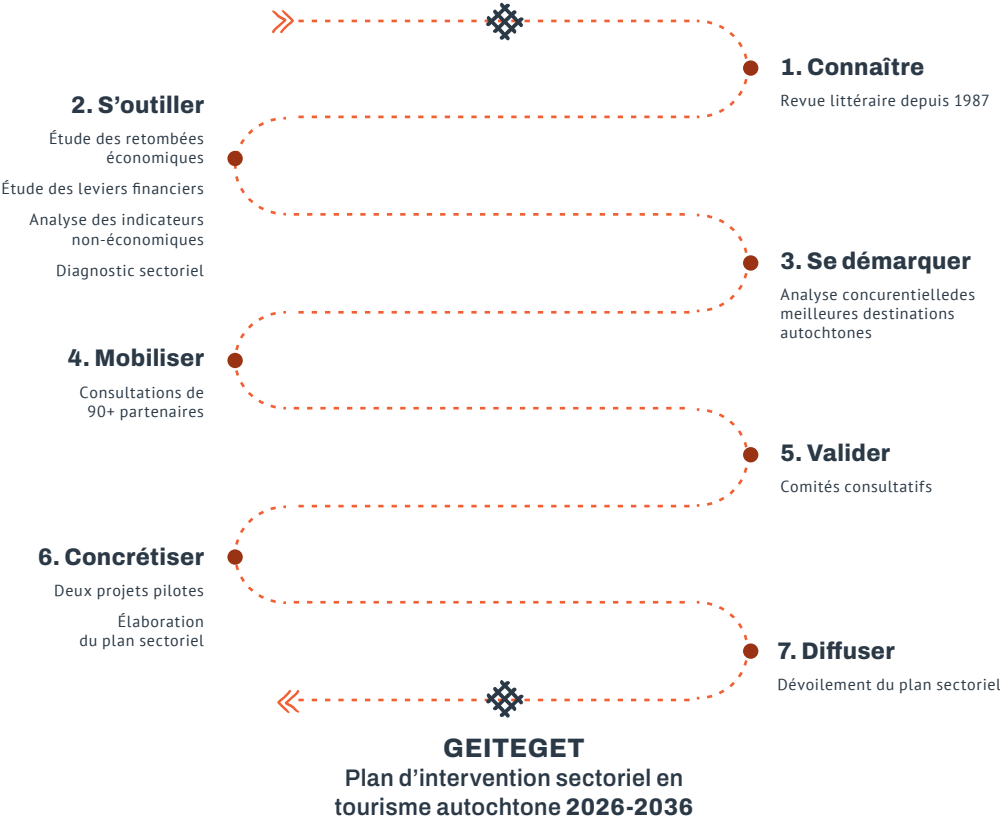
1. Connaître

Revue littéraire depuis 1987

2. S’outiller

Étude des retombées économiques

Étude des leviers financiers

Analyse des indicateurs non-économiques

Diagnostic sectoriel

3. Se démarquer

Analyse concurentielledes meilleures destinations autochtones

4. Mobiliser

Consultations de 90+ partenaires

5. Valider

Comités consultatifs

6. Concrétiser

Deux projets pilotes

Élaboration du plan sectoriel

7. Diffuser

Dévoilement du plan sectoriel

GEITEGET
Plan d’intervention sectoriel en tourisme autochtone 2026-2036